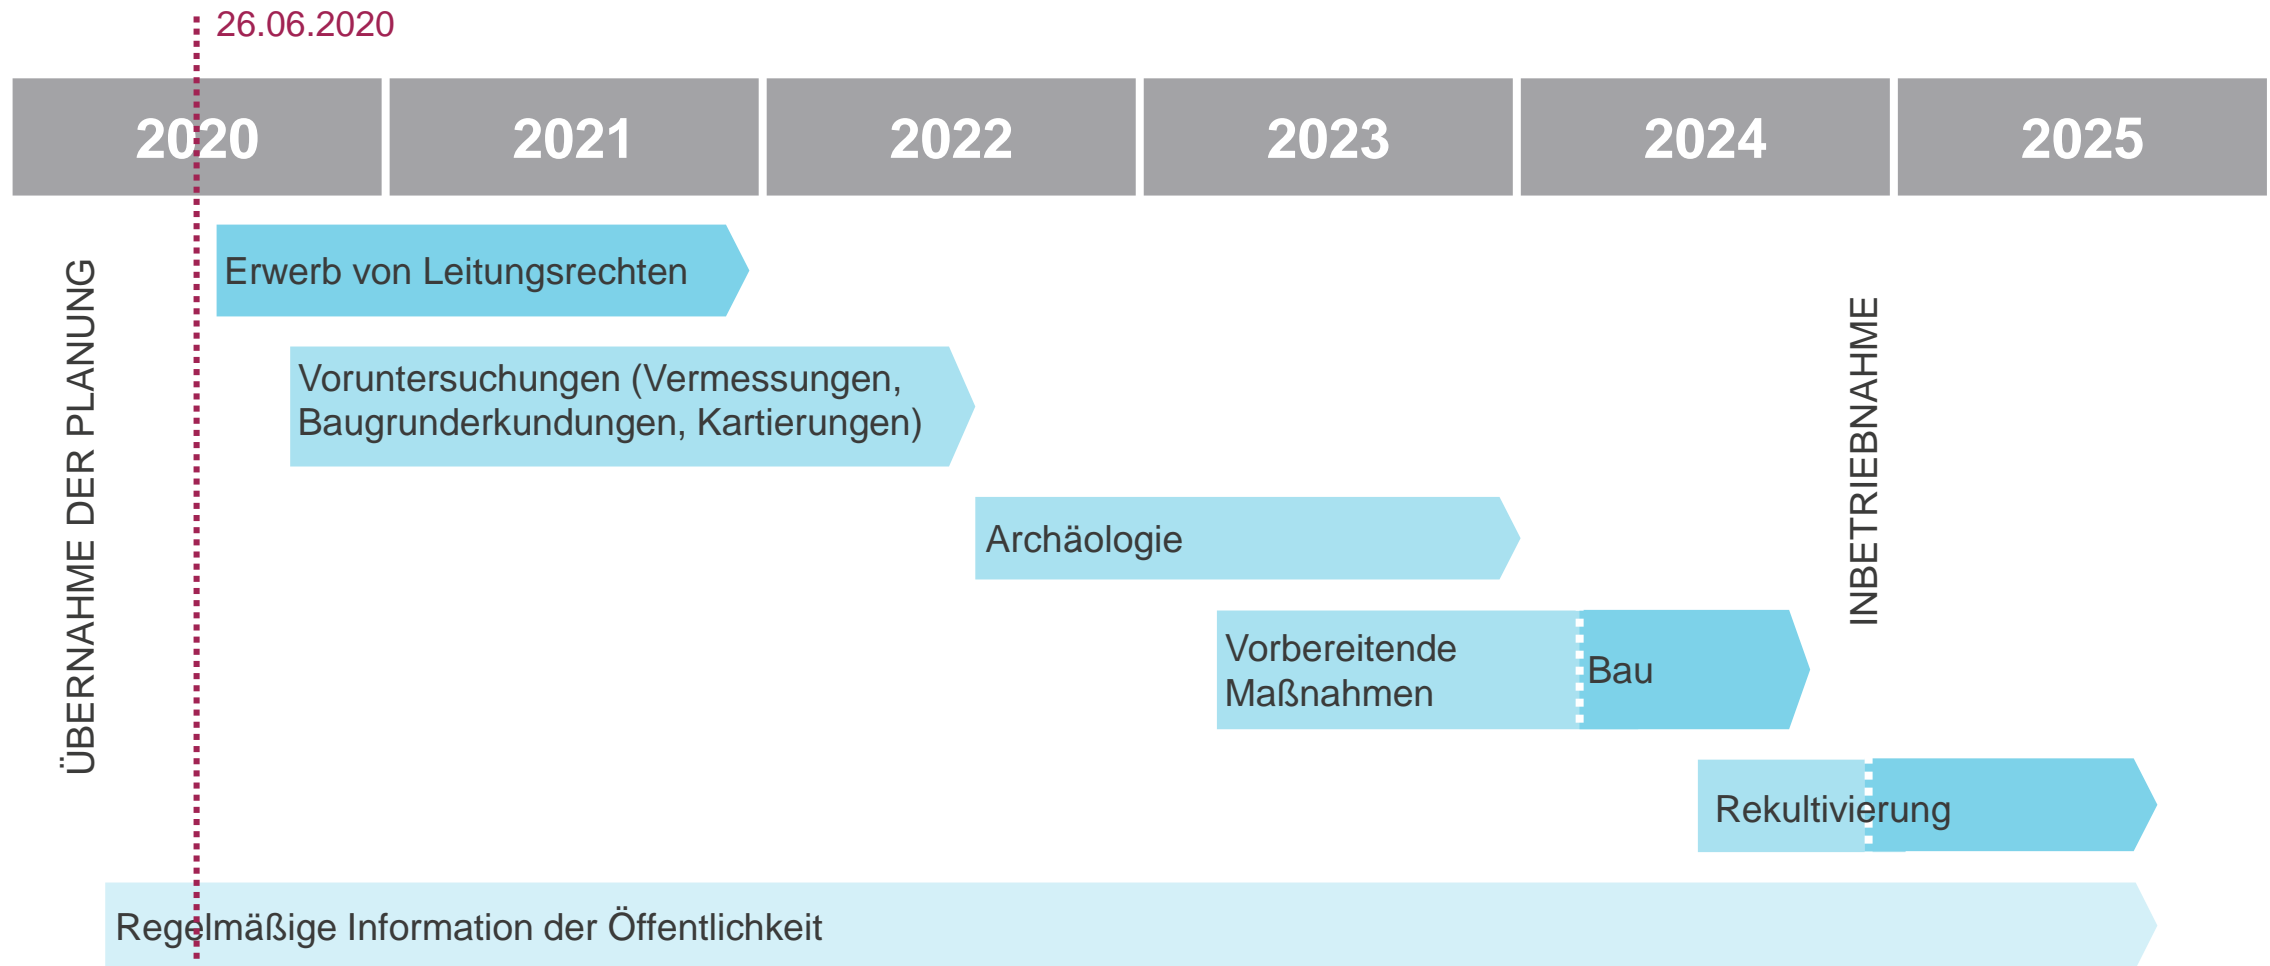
26.06.2020

| 2020 | 2021 | 2022 | 2023 | 2024 | 2025 |
|---|---|---|---|---|---|

ÜBERNAHME DER PLANUNG

Erwerb von Leitungsrechten

Voruntersuchungen (Vermessungen, Baugrunderkundungen, Kartierungen)

Archäologie

Vorbereitende Maßnahmen

Bau

INBETRIEBNAHME

Rekultivierung

Regelmäßige Information der Öffentlichkeit